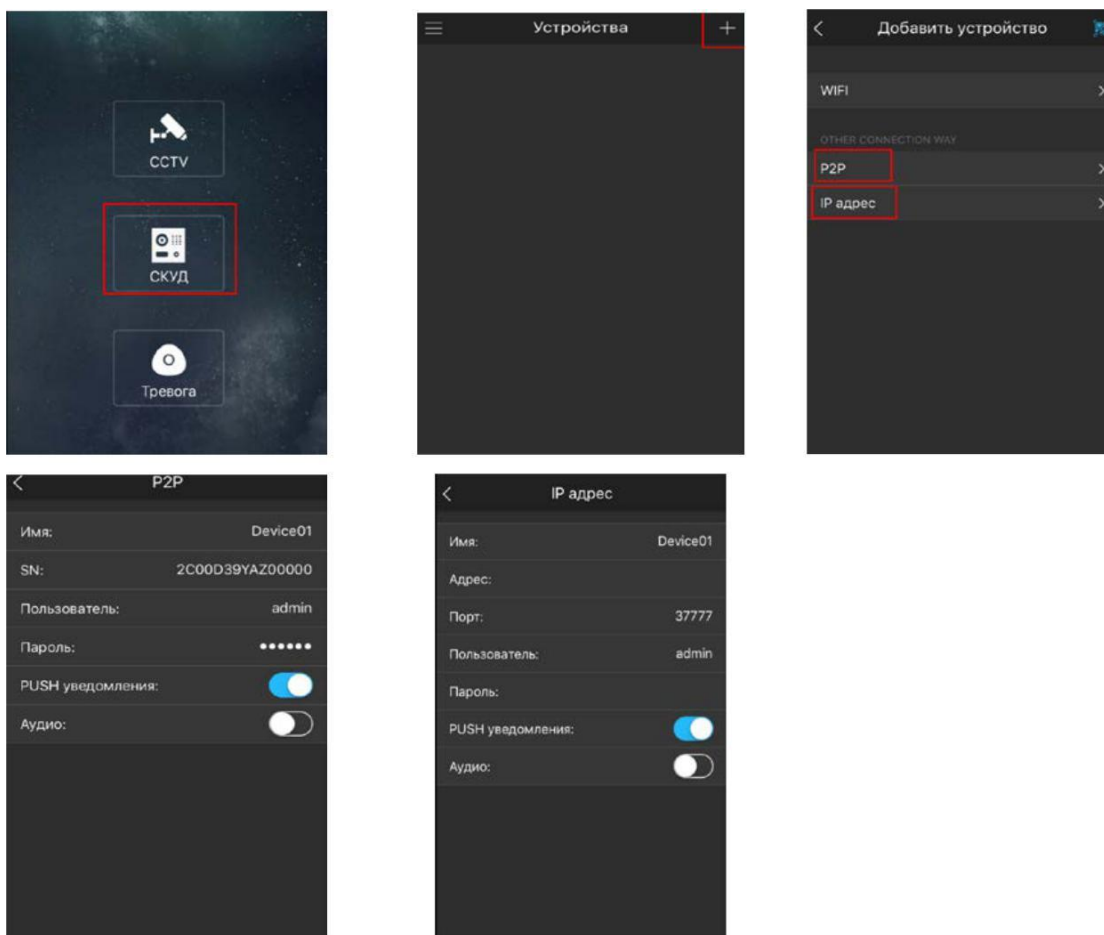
CCTV

СКУД

Тревога

Устройства

+

Добавить устройство

WIFI

OTHER CONNECTION WAY

P2P

IP адрес

P2P

| | |
|---|---|
| Имя: | Device01 |
| SN: | 2C00D39YAZ00000 |
| Пользователь: | admin |
| Пароль: | •••••• |
| PUSH уведомления: | |
| Аудио: | |

IP адрес

| | |
|---|---|
| Имя: | Device01 |
| Адрес: | |
| Порт: | 37777 |
| Пользователь: | admin |
| Пароль: | |
| PUSH уведомления: | |
| Аудио: | |